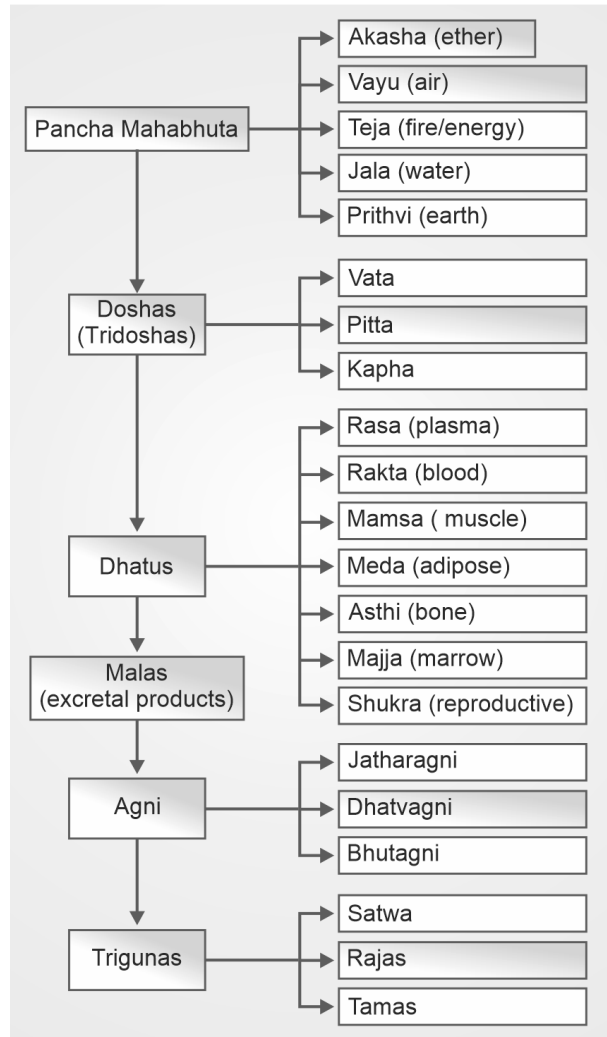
Pancha Mahabhuta

Akasha (ether)
Vayu (air)
Teja (fire/energy)
Jala (water)
Prithvi (earth)

Doshas (Tridoshas)

Vata
Pitta
Kapha

Dhatus

Rasa (plasma)
Rakta (blood)
Mamsa ( muscle)
Meda (adipose)
Asthi (bone)
Majja (marrow)
Shukra (reproductive)

Malas (excretal products)

Agni

Jatharagni
Dhatvagni
Bhutagni

Trigunas

Satwa
Rajas
Tamas